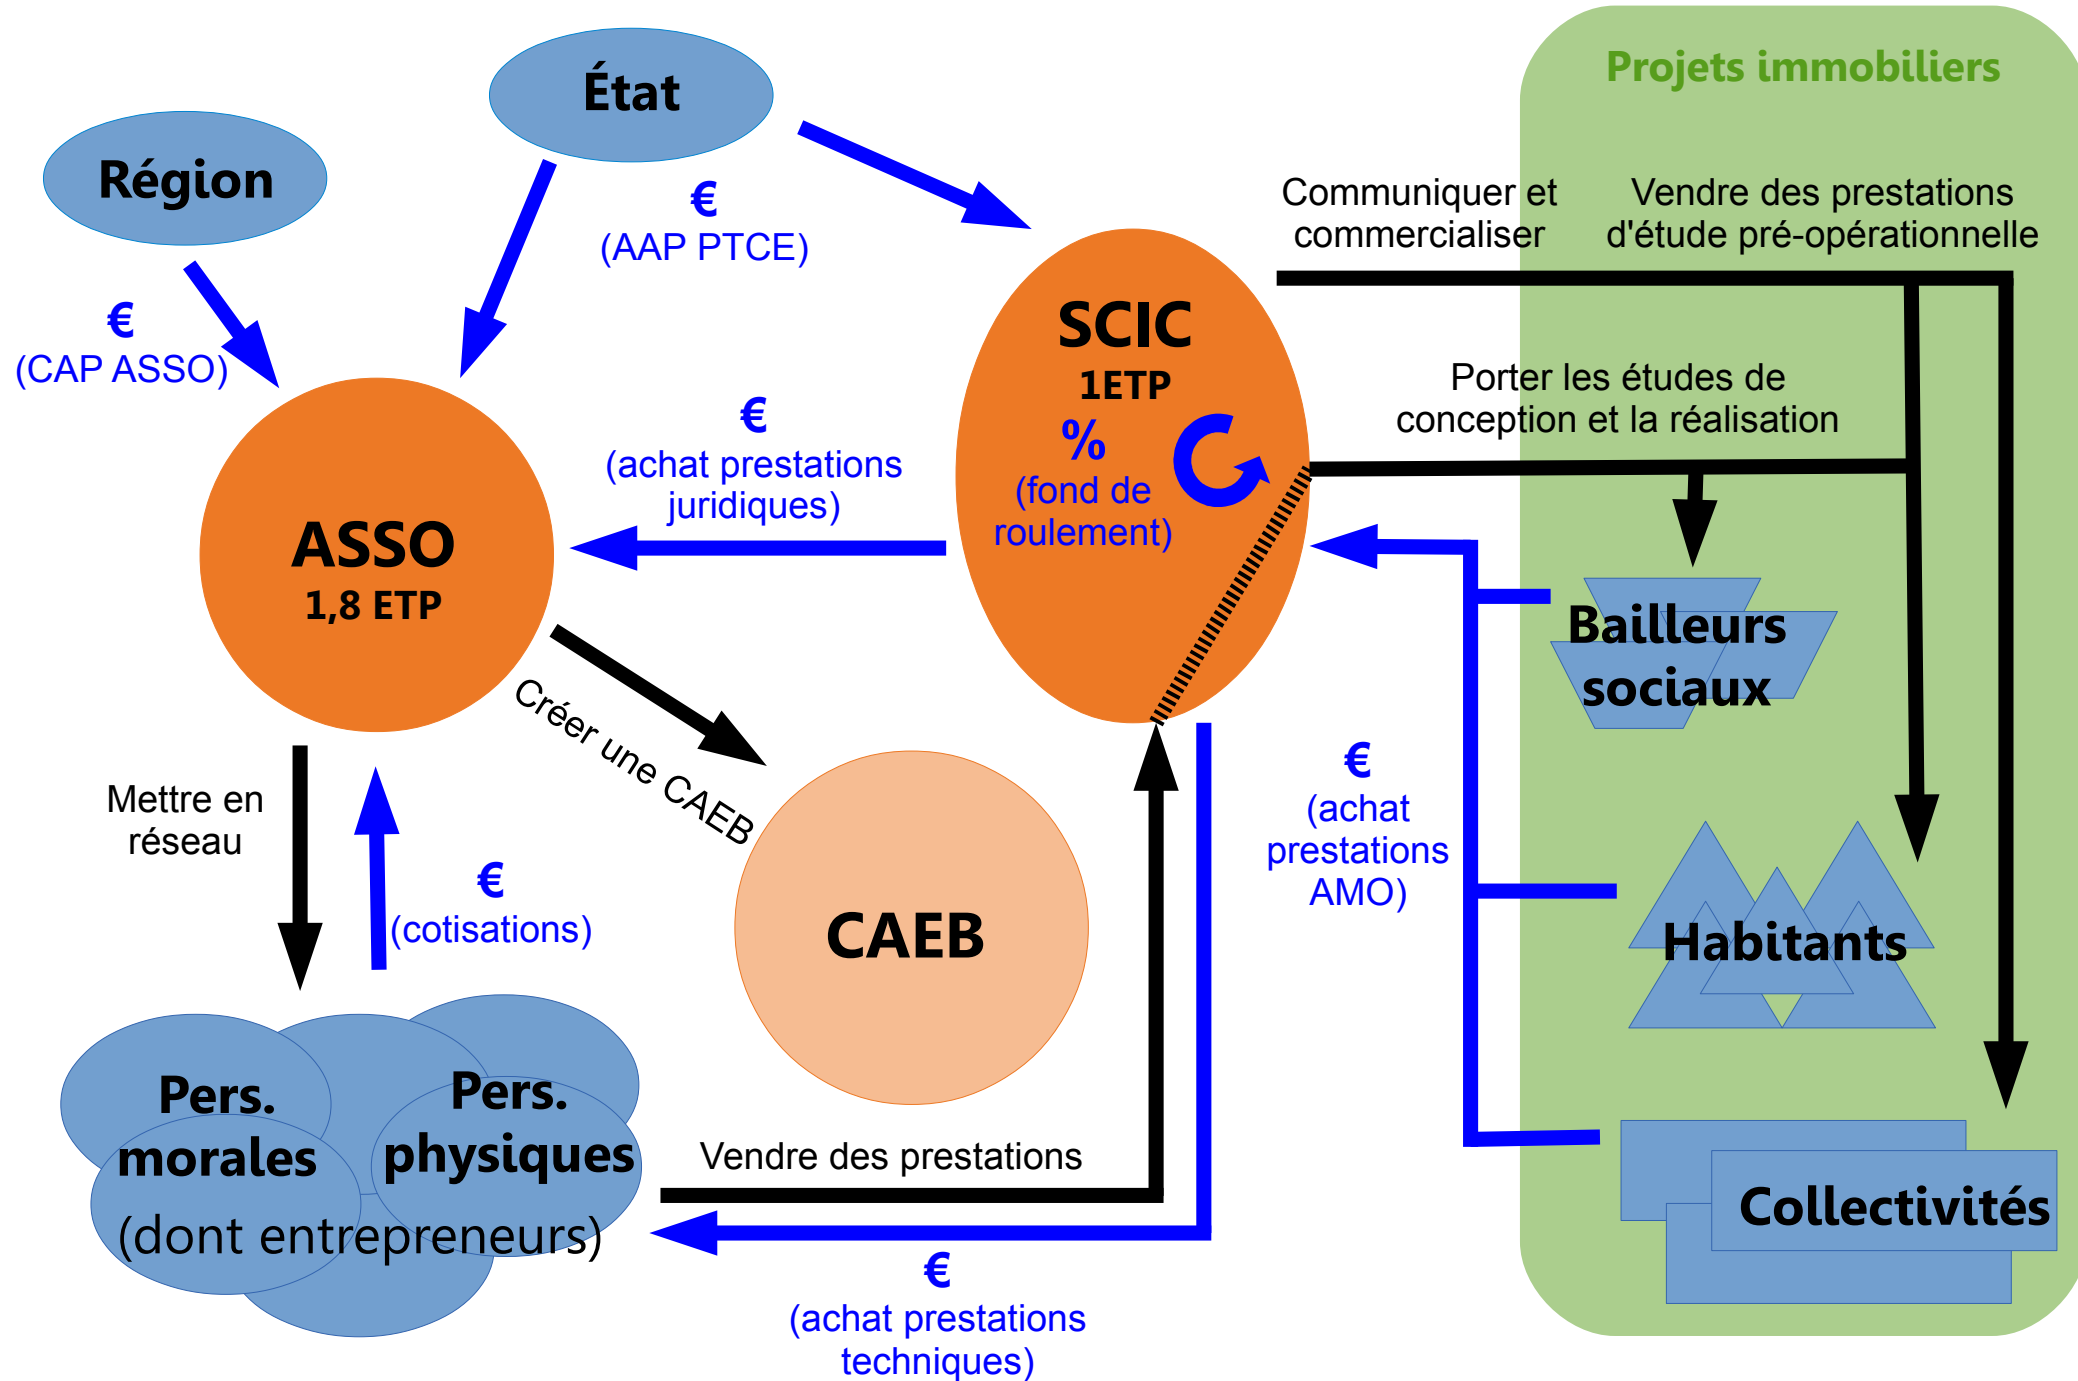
Projets immobiliers

État

Région

€
(AAP PTCE)

€
(CAP ASSO)

Communiquer et commercialiser

Vendre des prestations d'étude pré-opérationnelle

SCIC
1ETP
%
(fond de roulement)

Porter les études de conception et la réalisation

ASSO
1,8 ETP

€
(achat prestations juridiques)

Bailleurs sociaux

Créer une CAEB

Mettre en réseau

€
(cotisations)

CAEB

€
(achat prestations AMO)

Habitants

Pers. morales

Pers. physiques

(dont entrepreneurs)

Vendre des prestations

Collectivités

€
(achat prestations techniques)